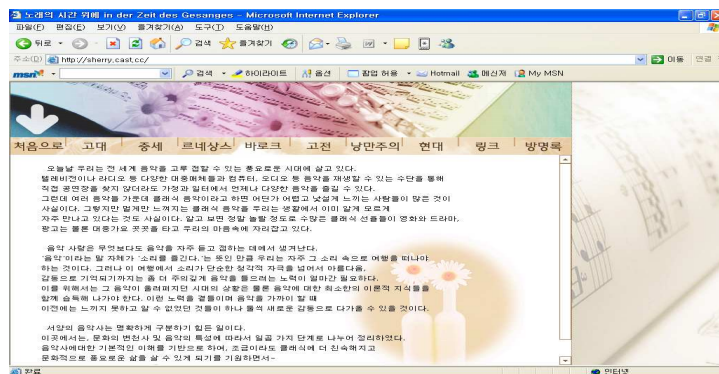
노래의 시간 위해 in der Zeit des Gesanges - Microsoft Internet Explorer

파일(F) 편집(E) 보기(V) 즐겨찾기(A) 도구(T) 도움말(H)

뒤로 검색 즐겨찾기

주소(D) http://sherry.cast.cc/ 이동 연결

msn 검색 하이라이트 옵션 팝업 허용 Hotmail 메신저 My MSN

처음으로 고대 중세 르네상스 바로크 고전 낭만주의 현대 링크 방명록

오늘날 우리는 전 세계 음악을 고루 접할 수 있는 풍요로운 시대에 살고 있다. 텔레비전이나 라디오 등 다양한 매체들과 컴퓨터, 오디오 등 음악을 재생할 수 있는 수단을 통해 직접 공연장을 찾지 않더라도 가정과 일터에서 언제나 다양한 음악을 즐길 수 있다. 그런데 여러 음악을 가운데 클래식 음악이라고 하면 어딘가 어렵고 낯설게 느끼는 사람들이 많은 것이 사실이다. 그렇지만 알게만 느껴지는 클래식 음악을 우리는 생활에서 이미 알게 모르게 자주 만나고 있다는 것도 사실이다. 알고 보면 정말 놀랄 정도로 수많은 클래식 선율들이 영화와 드라마, 광고는 물론 대중가요 곳곳을 타고 우리의 마음속에 자리잡고 있다.

음악 사랑은 무엇보다도 음악을 자주 듣고 접하는 데에서 생겨난다. '음악'이라는 말 자체가 '소리를 즐긴다.'는 뜻인 만큼 우리는 자주 그 소리 속으로 여행을 떠나야 하는 것이다. 그러나 이 여행에서 소리가 단순한 청각적 자극을 넘어서 아름다움, 감동으로 기억되기까지는 좀 더 주의깊게 음악을 들으려는 노력이 얼마간 필요하다. 이를 위해서는 그 음악이 울려퍼지던 시대의 상황은 물론 음악에 대한 최소한의 이론적 지식들을 함께 습득해 나가야 한다. 이런 노력을 곁들이며 음악을 가까이 할 때 이전에는 느끼지 못하고 알 수 없었던 것들이 하나 둘씩 새로운 감동으로 다가올 수 있을 것이다.

서양의 음악사는 명확하게 구분하기 힘든 일이다. 이곳에서는, 음악의 변천사 및 음악의 특성에 따라서 일곱 가지 단계로 나누어 정리하였다. 음악사에 대한 기본적인 이해를 기반으로 하여, 조금이라도 클래식에 더 친숙해지고 문화적으로 풍요로운 삶을 살 수 있게 되기를 기원하면서~

완료 인터넷